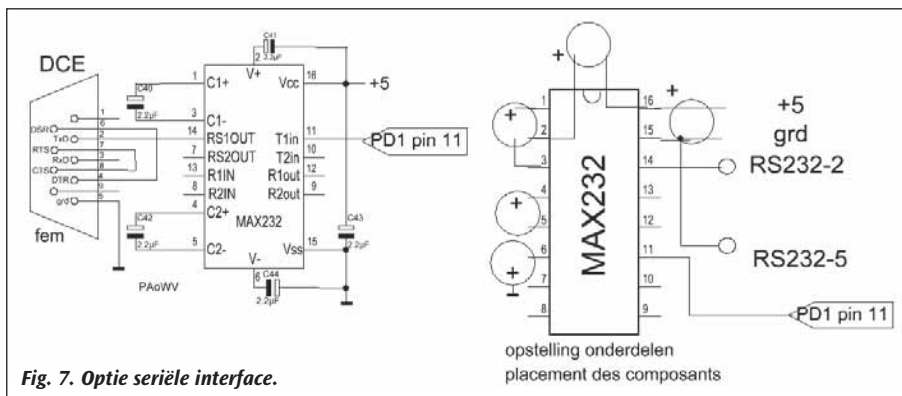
DCE

C41 3.3µF
2 V+
1 C1+
16 Vcc
+5
C40
3 C1-
2.2µF
DSR
TxD
RTS
RxD
CTS
DTR
grd
1 6 2 7 3 8 4 9 5
14 RS1OUT
11 T1in
PD1 pin 11
7 RS2OUT
10 T2in
13 R1IN
12 R1out
8 R2IN
9 R2out
4 C2+
C42
2.2µF
MAX232
C43
2.2µF
5 C2-
15 Vss
fem
V-
6 C44
2.2µF
PAoWV

+
1 2 3 4 5 6 7 8
16 15 14 13 12 11 10 9
+
+
+
+
+5
grd
MAX232
RS232-2
RS232-5
PD1 pin 11
opstelling onderdelen
placement des composants

Fig. 7. Optie seriële interface.